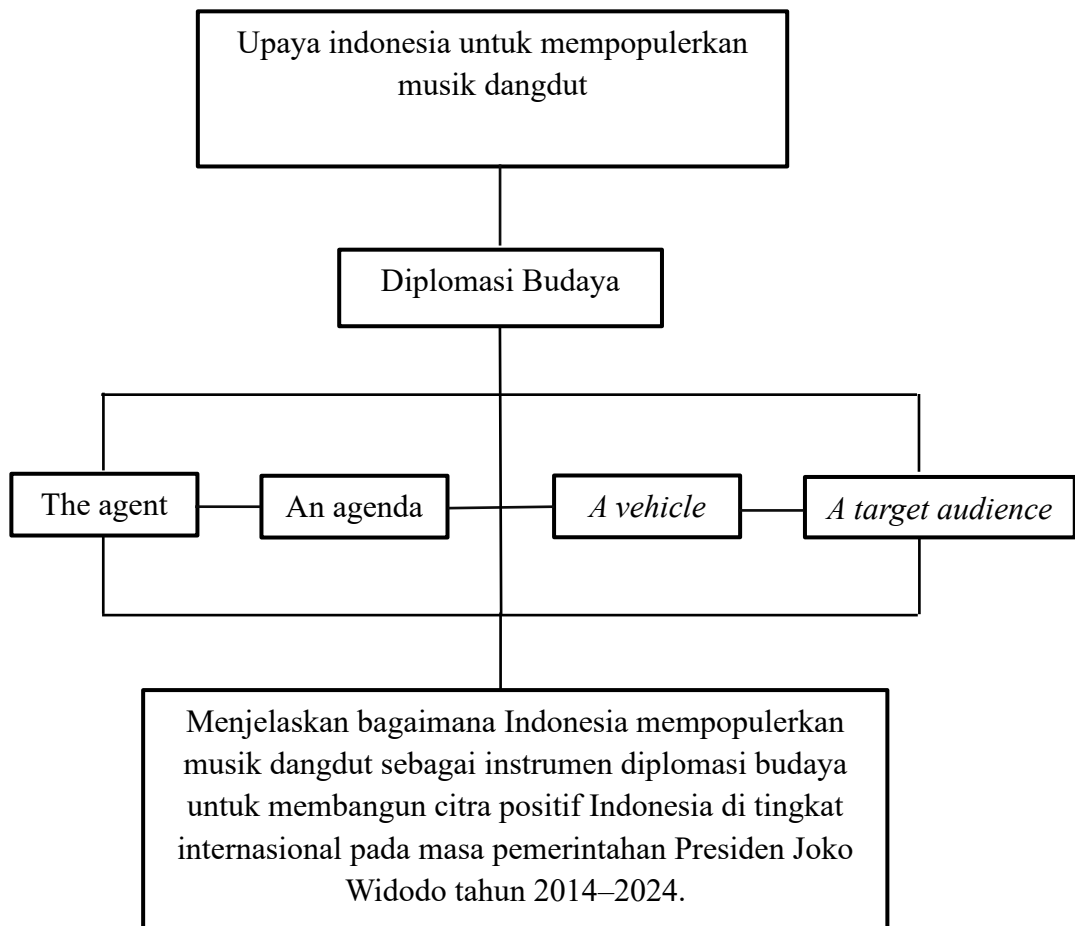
Upaya indonesia untuk mempopulerkan musik dangdut

Diplomasi Budaya

The agent

An agenda

A vehicle

A target audience

Menjelaskan bagaimana Indonesia mempopulerkan musik dangdut sebagai instrumen diplomasi budaya untuk membangun citra positif Indonesia di tingkat internasional pada masa pemerintahan Presiden Joko Widodo tahun 2014–2024.